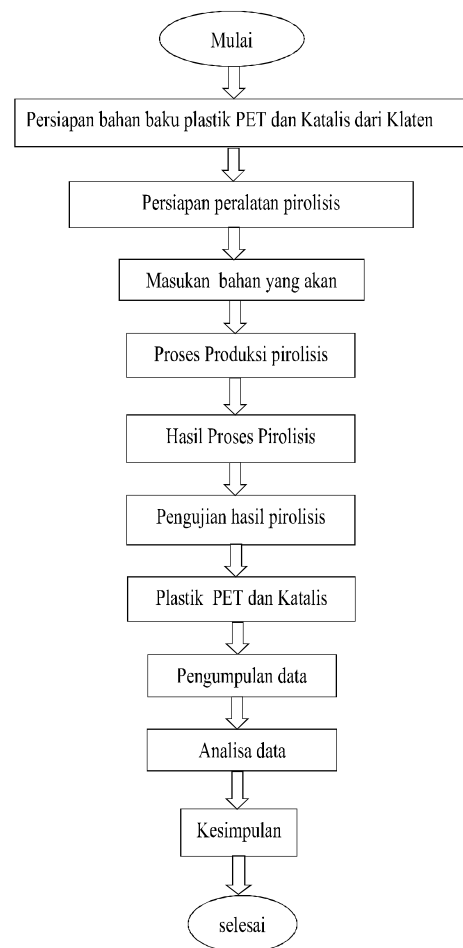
Mulai

Persiapan bahan baku plastik PET dan Katalis dari Klaten

Persiapan peralatan pirolisis

Masukan bahan yang akan

Proses Produksi pirolisis

Hasil Proses Pirolisis

Pengujian hasil pirolisis

Plastik PET dan Katalis

Pengumpulan data

Analisa data

Kesimpulan

selesai